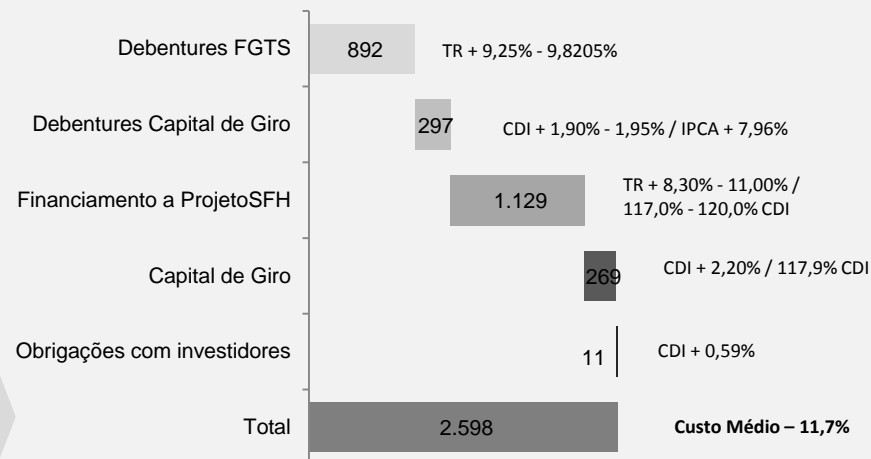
Debentures FGTS 892 TR + 9,25% - 9,8205%

Debentures Capital de Giro 297 CDI + 1,90% - 1,95% / IPCA + 7,96%

Financiamento a ProjetoSFH 1.129 TR + 8,30% - 11,00% / 117,0% - 120,0% CDI

Capital de Giro 269 CDI + 2,20% / 117,9% CDI

Obrigações com investidores 11 CDI + 0,59%

Total 2.598 Custo Médio – 11,7%